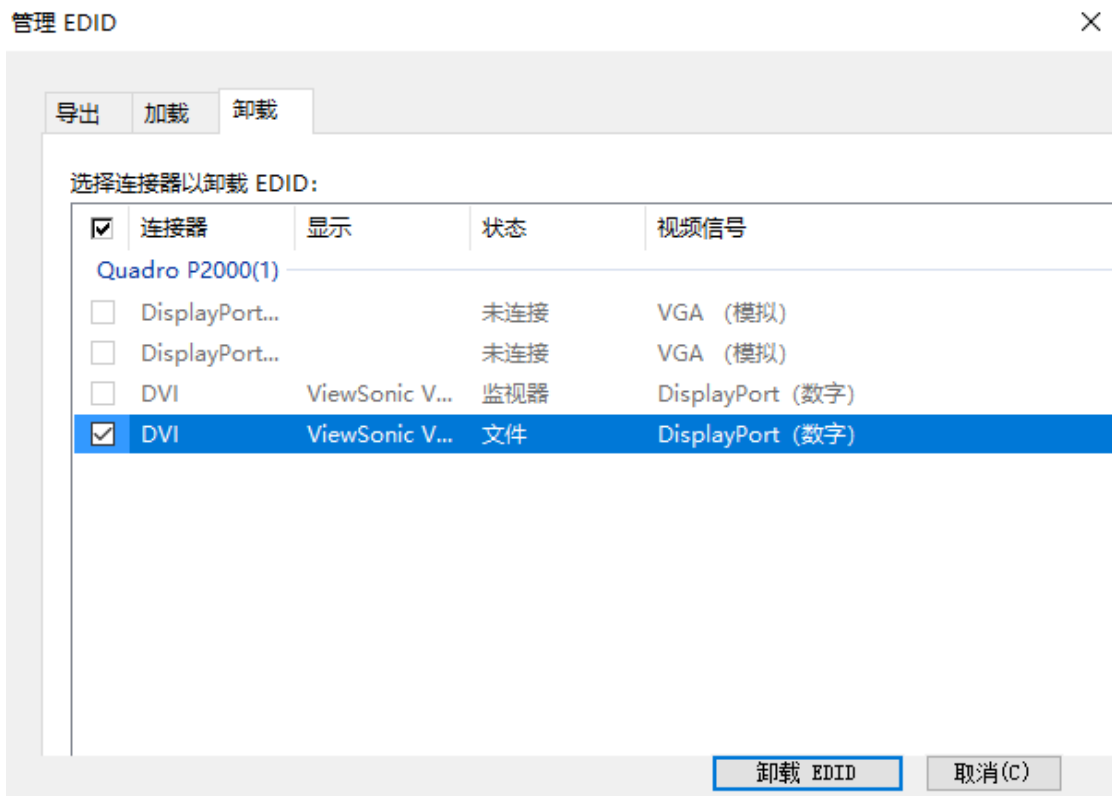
管理 EDID

X

导出 加载 卸载

选择连接器以卸载 EDID:

| 连接器 | 显示 | 状态 | 视频信号 |
|---|---|---|---|
| Quadro P2000(1) | | | |
| DisplayPort... | | 未连接 | VGA （模拟） |
| DisplayPort... | | 未连接 | VGA （模拟） |
| DVI | ViewSonic V... | 监视器 | DisplayPort（数字） |
| DVI | ViewSonic V... | 文件 | DisplayPort（数字） |

卸载 EDID 取消(C)